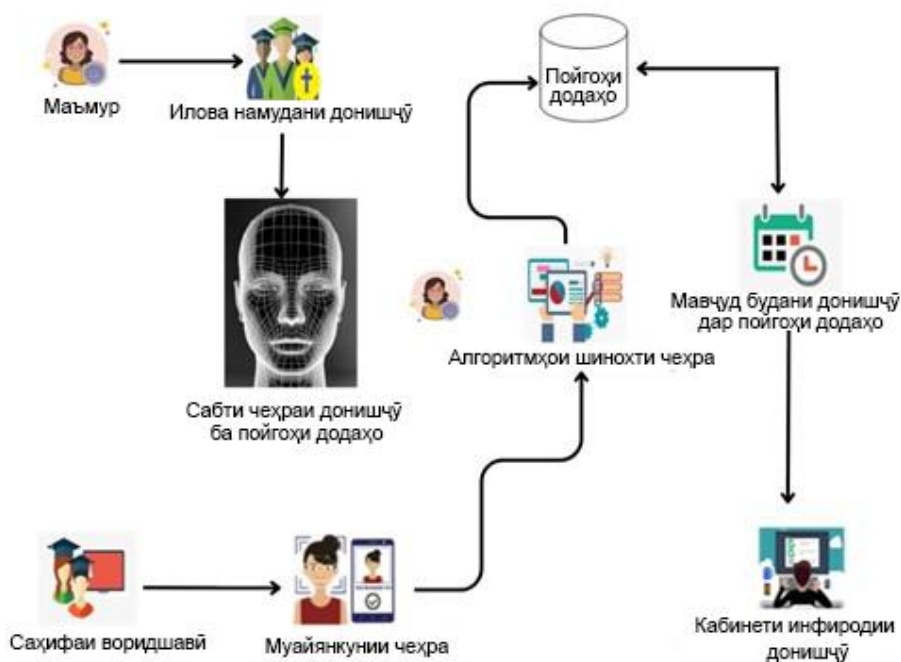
Маъмур

Илова намудани донишҷӯ

Пойгоҳи додаҳо

Сабти чеҳраи донишҷӯ ба пойгоҳи додаҳо

Алгоритмҳои шинохти чеҳра

Мавҷуд будани донишҷӯ дар пойгоҳи додаҳо

Саҳифаи воридшавӣ

Муайянкунии чеҳра

Кабинети инфиродии донишҷӯ